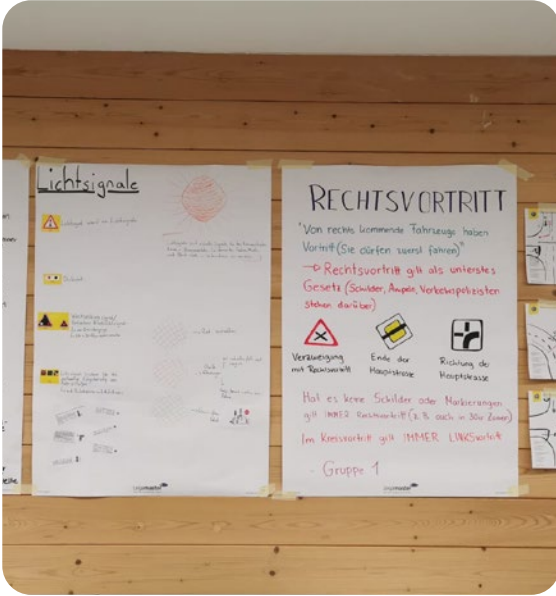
Lichtsignale

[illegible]

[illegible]

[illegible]

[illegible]

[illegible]

RECHTSVORTRITT

"Von rechts kommende Fahrzeuge haben Vortritt (Sie dürfen zuerst fahren)"

→ Rechtsvortritt gilt als unterstes Gesetz (Schilder, Ampeln, Verkehrspolizisten stehen darüber)

Verzweigung mit Rechtsvortritt

Ende der Hauptstrasse

Richtung der Hauptstrasse

Hat es keine Schilder oder Markierungen gilt IMMER Rechtsvortritt (z.B. auch in 30er Zonen)

Im Kreisvortritt gilt IMMER LINKSvortritt

- Gruppe 1